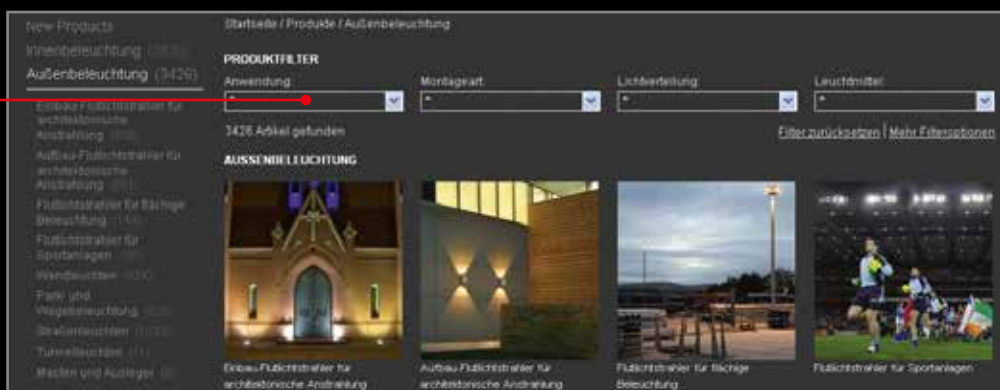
New Products
Innenbeleuchtung (3575)
Außenbeleuchtung (3426)
Einbau-Flutlichtstrahler für architektonische Anstrahlung (518)
Aufbau-Flutlichtstrahler für architektonische Anstrahlung (691)
Flutlichtstrahler für flächige Beleuchtung (154)
Flutlichtstrahler für Sportanlagen (36)
Wandleuchten (430)
Park- und Wegebeleuchtung (525)
Straßenleuchten (1033)
Tunnelleuchten (11)
Masten und Ausleger (0)

Startseite / Produkte / Außenbeleuchtung

PRODUKTFILTER

Anwendung: *
Montageart: *
Lichtverteilung: *
Leuchtmittel: *

3426 Artikel gefunden

Filter zurücksetzen | Mehr Filteroptionen

AUSSENBELEUCHTUNG

Einbau-Flutlichtstrahler für architektonische Anstrahlung

Aufbau-Flutlichtstrahler für architektonische Anstrahlung

Flutlichtstrahler für flächige Beleuchtung

Flutlichtstrahler für Sportanlagen